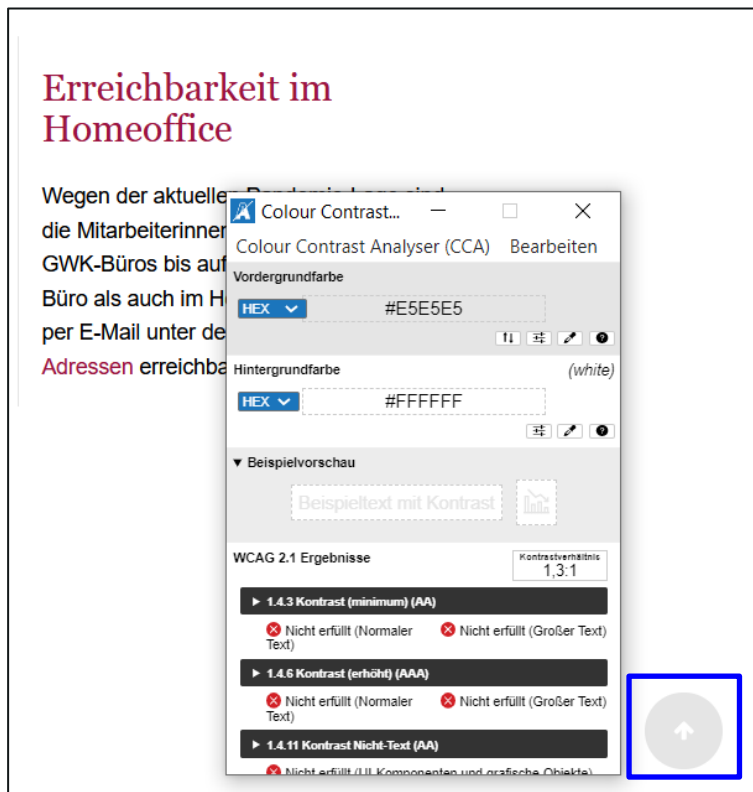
Erreichbarkeit im Homeoffice

Wegen der aktuellen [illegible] die Mitarbeiterinnen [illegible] GWK-Büros bis auf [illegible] Büro als auch im H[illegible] per E-Mail unter de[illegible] Adressen erreichba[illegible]

Colour Contrast...

Colour Contrast Analyser (CCA) Bearbeiten

Vordergrundfarbe

HEX #E5E5E5

Hintergrundfarbe (white)

HEX #FFFFFF

▾ Beispielvorschau

Beispieltext mit Kontrast

WCAG 2.1 Ergebnisse

Kontrastverhältnis 1,3:1

▸ 1.4.3 Kontrast (minimum) (AA)

Nicht erfüllt (Normaler Text) Nicht erfüllt (Großer Text)

▸ 1.4.6 Kontrast (erhöht) (AAA)

Nicht erfüllt (Normaler Text) Nicht erfüllt (Großer Text)

▸ 1.4.11 Kontrast Nicht-Text (AA)

Nicht erfüllt (UI-Komponenten und grafische Objekte)